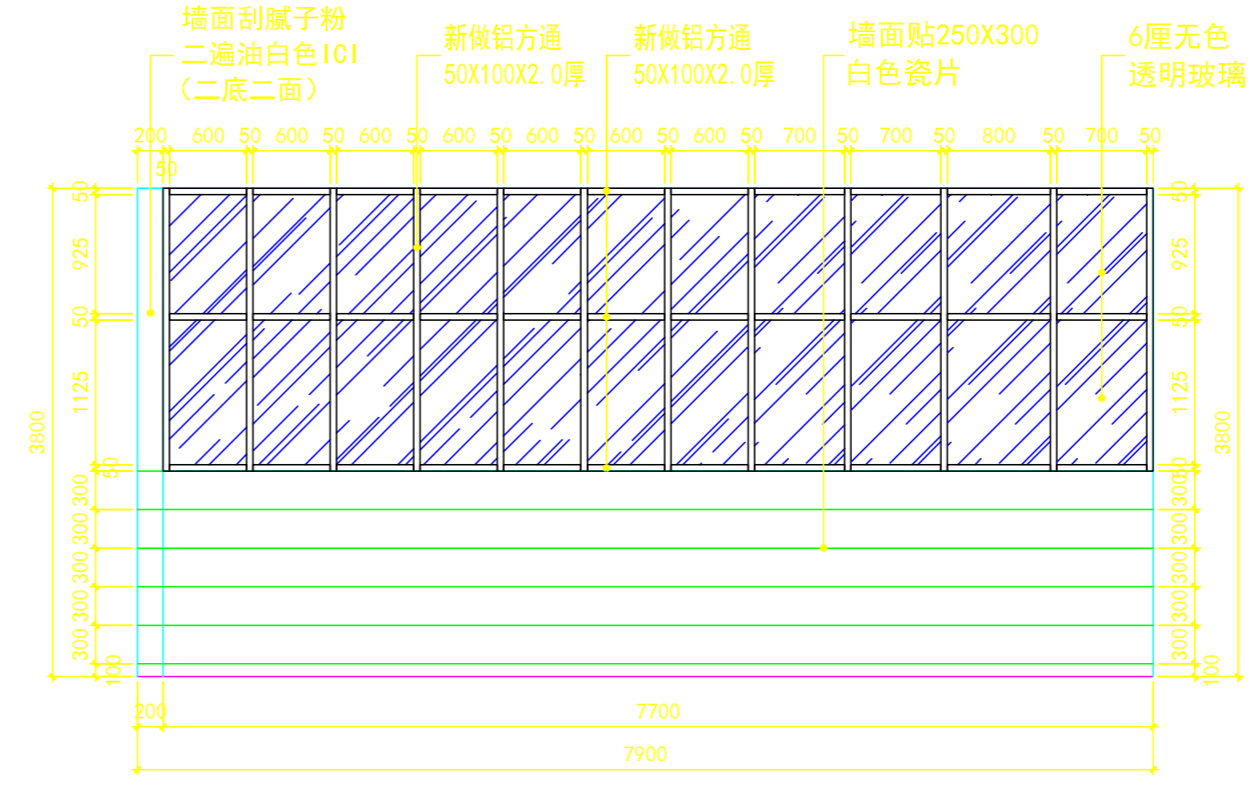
墙面刮腻子粉
二遍油白色ICI
（二底二面）

新做铝方通
50X100X2.0厚

新做铝方通
50X100X2.0厚

墙面贴250X300
白色瓷片

6厘无色
透明玻璃

200 600 50 600 50 600 50 600 50 600 50 600 50 600 50 700 50 700 50 800 50 700 50

50

50
925
50
1125
50
300
300
300
300
300
100
3800

50
925
50
1125
50
300
300
300
300
300
100
3800

200
7700
7900